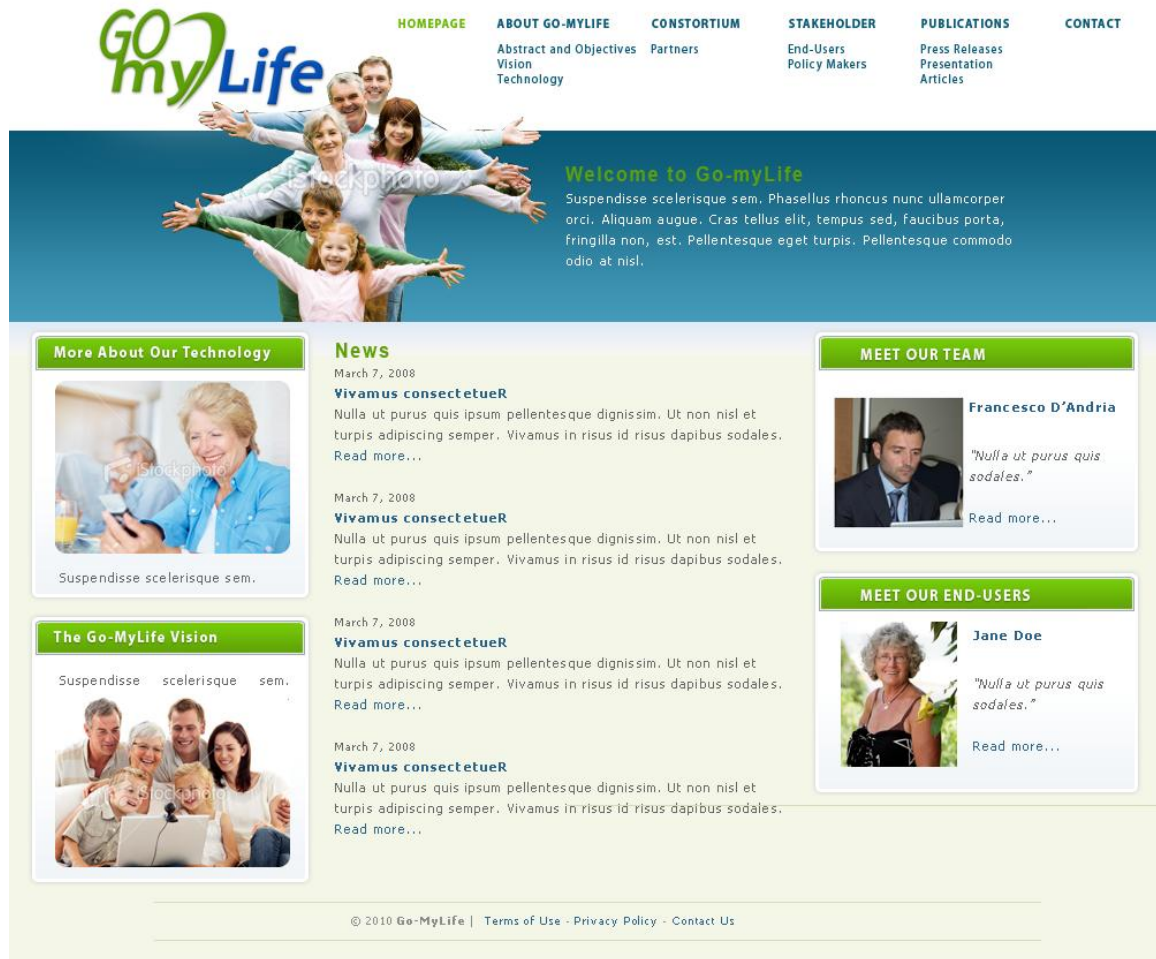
GO myLife

HOMEPAGE

ABOUT GO-MYLIFE
Abstract and Objectives
Vision
Technology

CONSTORTIUM
Partners

STAKEHOLDER
End-Users
Policy Makers

PUBLICATIONS
Press Releases
Presentation
Articles

CONTACT

iStockphoto

Welcome to Go-myLife
Suspendisse scelerisque sem. Phasellus rhoncus nunc ullamcorper orci. Aliquam augue. Cras tellus elit, tempus sed, faucibus porta, fringilla non, est. Pellentesque eget turpis. Pellentesque commodo odio at nisl.

More About Our Technology

iStockphoto

Suspendisse scelerisque sem.

The Go-MyLife Vision

Suspendisse scelerisque sem.

iStockphoto

News

March 7, 2008
Vivamus consectetueR
Nulla ut purus quis ipsum pellentesque dignissim. Ut non nisl et turpis adipiscing semper. Vivamus in risus id risus dapibus sodales.
Read more...

March 7, 2008
Vivamus consectetueR
Nulla ut purus quis ipsum pellentesque dignissim. Ut non nisl et turpis adipiscing semper. Vivamus in risus id risus dapibus sodales.
Read more...

March 7, 2008
Vivamus consectetueR
Nulla ut purus quis ipsum pellentesque dignissim. Ut non nisl et turpis adipiscing semper. Vivamus in risus id risus dapibus sodales.
Read more...

March 7, 2008
Vivamus consectetueR
Nulla ut purus quis ipsum pellentesque dignissim. Ut non nisl et turpis adipiscing semper. Vivamus in risus id risus dapibus sodales.
Read more...

MEET OUR TEAM

Francesco D'Andria

"Nulla ut purus quis sodales."

Read more...

MEET OUR END-USERS

Jane Doe

"Nulla ut purus quis sodales."

Read more...

© 2010 Go-MyLife | Terms of Use - Privacy Policy - Contact Us